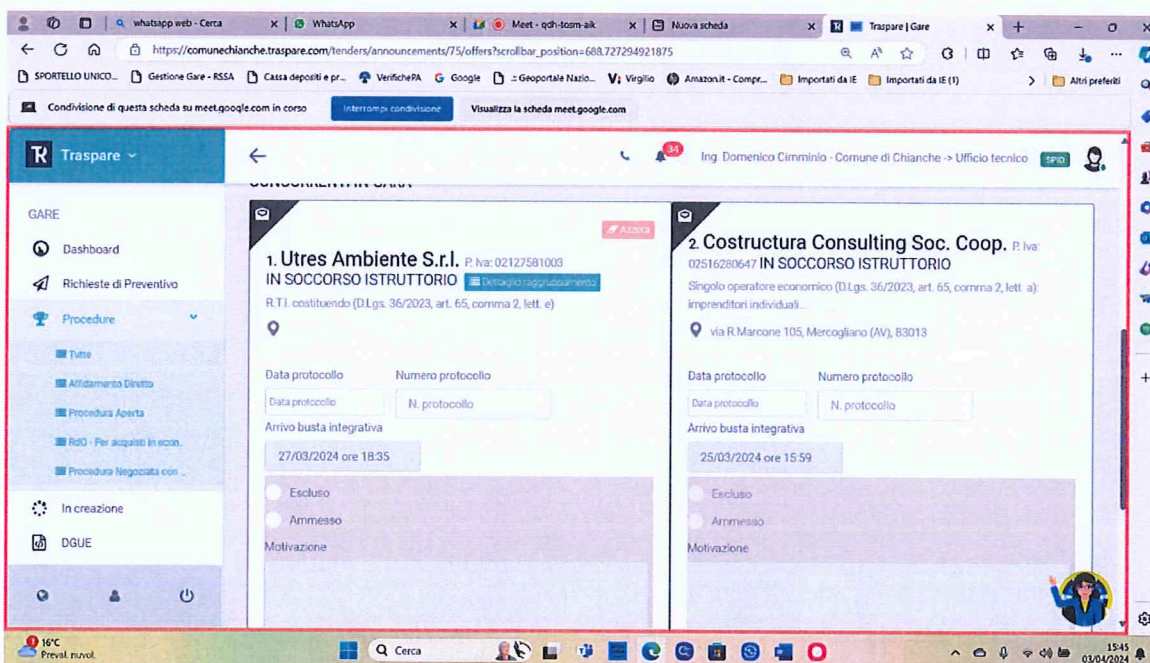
whatsapp web - Cerca | WhatsApp | Meet - qdh-tosm-aik | Nuova scheda | Traspare | Gare

https://comunechianche.traspare.com/tenders/announcements/75/offers?scrollbar_position=688.727294921875

SPORTELLO UNICO... Gestione Gare - RSSA Cassa depositi e pr... VerifichePA Google Geoportale Nazio... Virgilio Amazon.it - Compr... Importati da IE Importati da IE (1) Altri preferiti

Condivisione di questa scheda su meet.google.com in corso Interrompi condivisione Visualizza la scheda meet.google.com

Traspare

34

Ing. Domenico Cimminio - Comune di Chianche -> Ufficio tecnico SPID

GARE

Dashboard

Richieste di Preventivo

Procedure

Tutte

Affidamento Diretto

Procedura Aperta

RdO - Per acquisti in econ..

Procedura Negoziata con ...

In creazione

DGUE

CONCORRENTI IN GARA

Azzera

1. Utres Ambiente S.r.l. P. Iva: 02127581003 IN SOCCORSO ISTRUTTORIO Dettaglio raggruppamento

R.T.I. costituendo (D.Lgs. 36/2023, art. 65, comma 2, lett. e)

Data protocollo

Numero protocollo

Data protocollo

N. protocollo

Arrivo busta integrativa

27/03/2024 ore 18:35

Escluso

Ammesso

Motivazione

2. Costructura Consulting Soc. Coop. P. Iva: 02516280647 IN SOCCORSO ISTRUTTORIO

Singolo operatore economico (D.Lgs. 36/2023, art. 65, comma 2, lett. a): imprenditori individuali...

via R.Marcone 105, Mercogliano (AV), 83013

Data protocollo

Numero protocollo

Data protocollo

N. protocollo

Arrivo busta integrativa

25/03/2024 ore 15:59

Escluso

Ammesso

Motivazione

16°C Preval. nuvol.

Cerca

15:45 03/04/2024